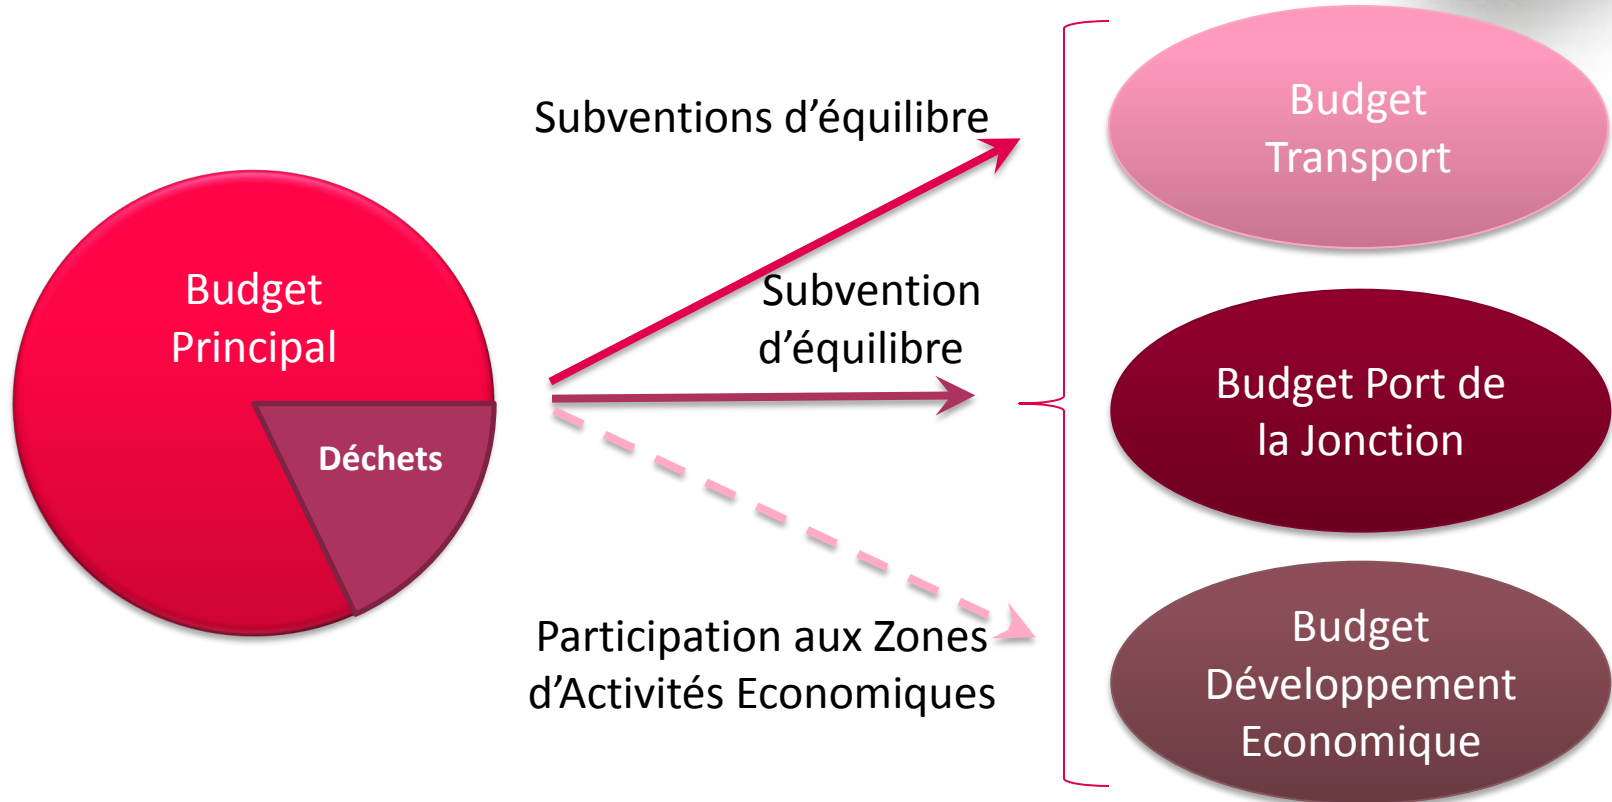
Budget Principal

Déchets

Subventions d’équilibre

Subvention d’équilibre

Participation aux Zones d’Activités Economiques

Budget Transport

Budget Port de la Jonction

Budget Développement Economique